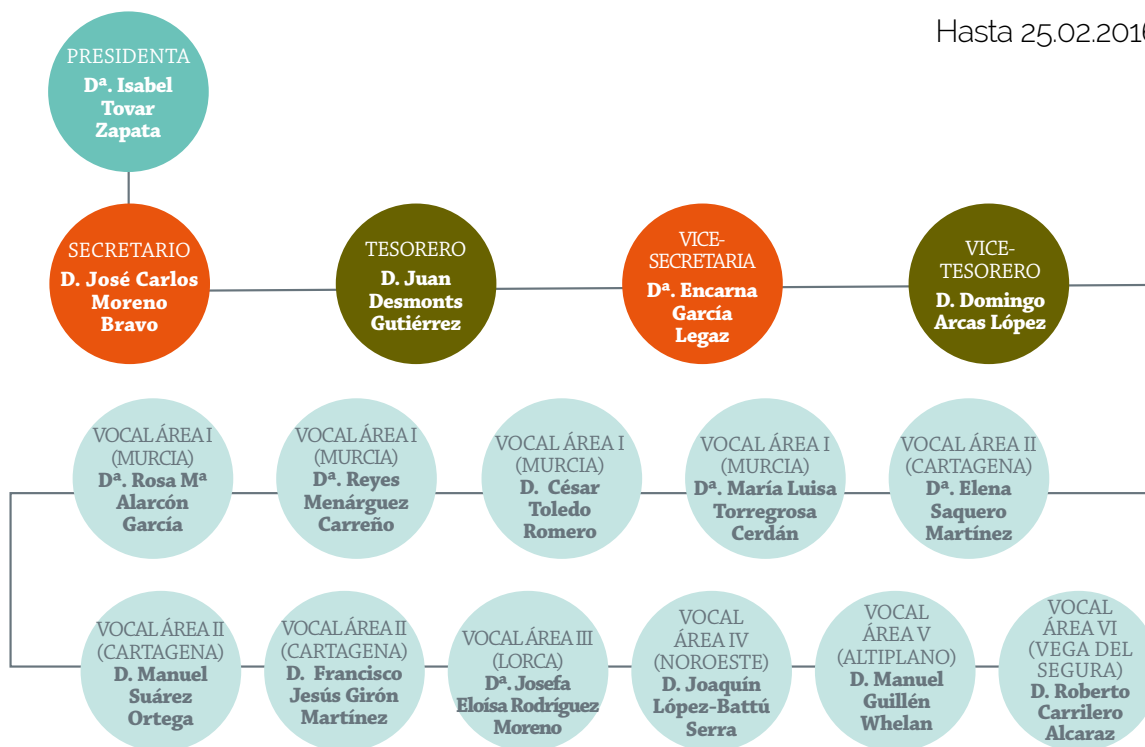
Hasta 25.02.201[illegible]

PRESIDENTA
Dª. Isabel Tovar Zapata

SECRETARIO
D. José Carlos Moreno Bravo

TESORERO
D. Juan Desmonts Gutiérrez

VICE-SECRETARIA
Dª. Encarna García Legaz

VICE-TESORERO
D. Domingo Arcas López

VOCAL ÁREA I (MURCIA)
Dª. Rosa Mª Alarcón García

VOCAL ÁREA I (MURCIA)
Dª. Reyes Menárguez Carreño

VOCAL ÁREA I (MURCIA)
D. César Toledo Romero

VOCAL ÁREA I (MURCIA)
Dª. María Luisa Torregrosa Cerdán

VOCAL ÁREA II (CARTAGENA)
Dª. Elena Saquero Martínez

VOCAL ÁREA II (CARTAGENA)
D. Manuel Suárez Ortega

VOCAL ÁREA II (CARTAGENA)
D. Francisco Jesús Girón Martínez

VOCAL ÁREA III (LORCA)
Dª. Josefa Eloísa Rodríguez Moreno

VOCAL ÁREA IV (NOROESTE)
D. Joaquín López-Battú Serra

VOCAL ÁREA V (ALTIPLANO)
D. Manuel Guillén Whelan

VOCAL ÁREA VI (VEGA DEL SEGURA)
D. Roberto Carrilero Alcaraz